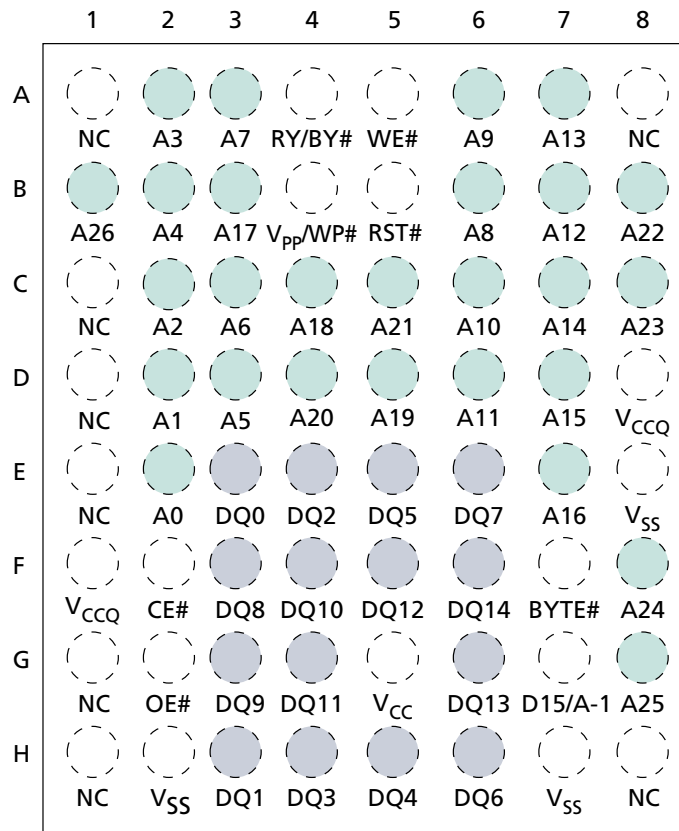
|   | 1 | 2 | 3 | 4 | 5 | 6 | 7 | 8 |
|---|---|---|---|---|---|---|---|---|
| A | NC | A3 | A7 | RY/BY# | WE# | A9 | A13 | NC |
| B | A26 | A4 | A17 | $V_{PP}$/WP# | RST# | A8 | A12 | A22 |
| C | NC | A2 | A6 | A18 | A21 | A10 | A14 | A23 |
| D | NC | A1 | A5 | A20 | A19 | A11 | A15 | $V_{CCQ}$ |
| E | NC | A0 | DQ0 | DQ2 | DQ5 | DQ7 | A16 | $V_{SS}$ |
| F | $V_{CCQ}$ | CE# | DQ8 | DQ10 | DQ12 | DQ14 | BYTE# | A24 |
| G | NC | OE# | DQ9 | DQ11 | $V_{CC}$ | DQ13 | D15/A-1 | A25 |
| H | NC | $V_{SS}$ | DQ1 | DQ3 | DQ4 | DQ6 | $V_{SS}$ | NC |